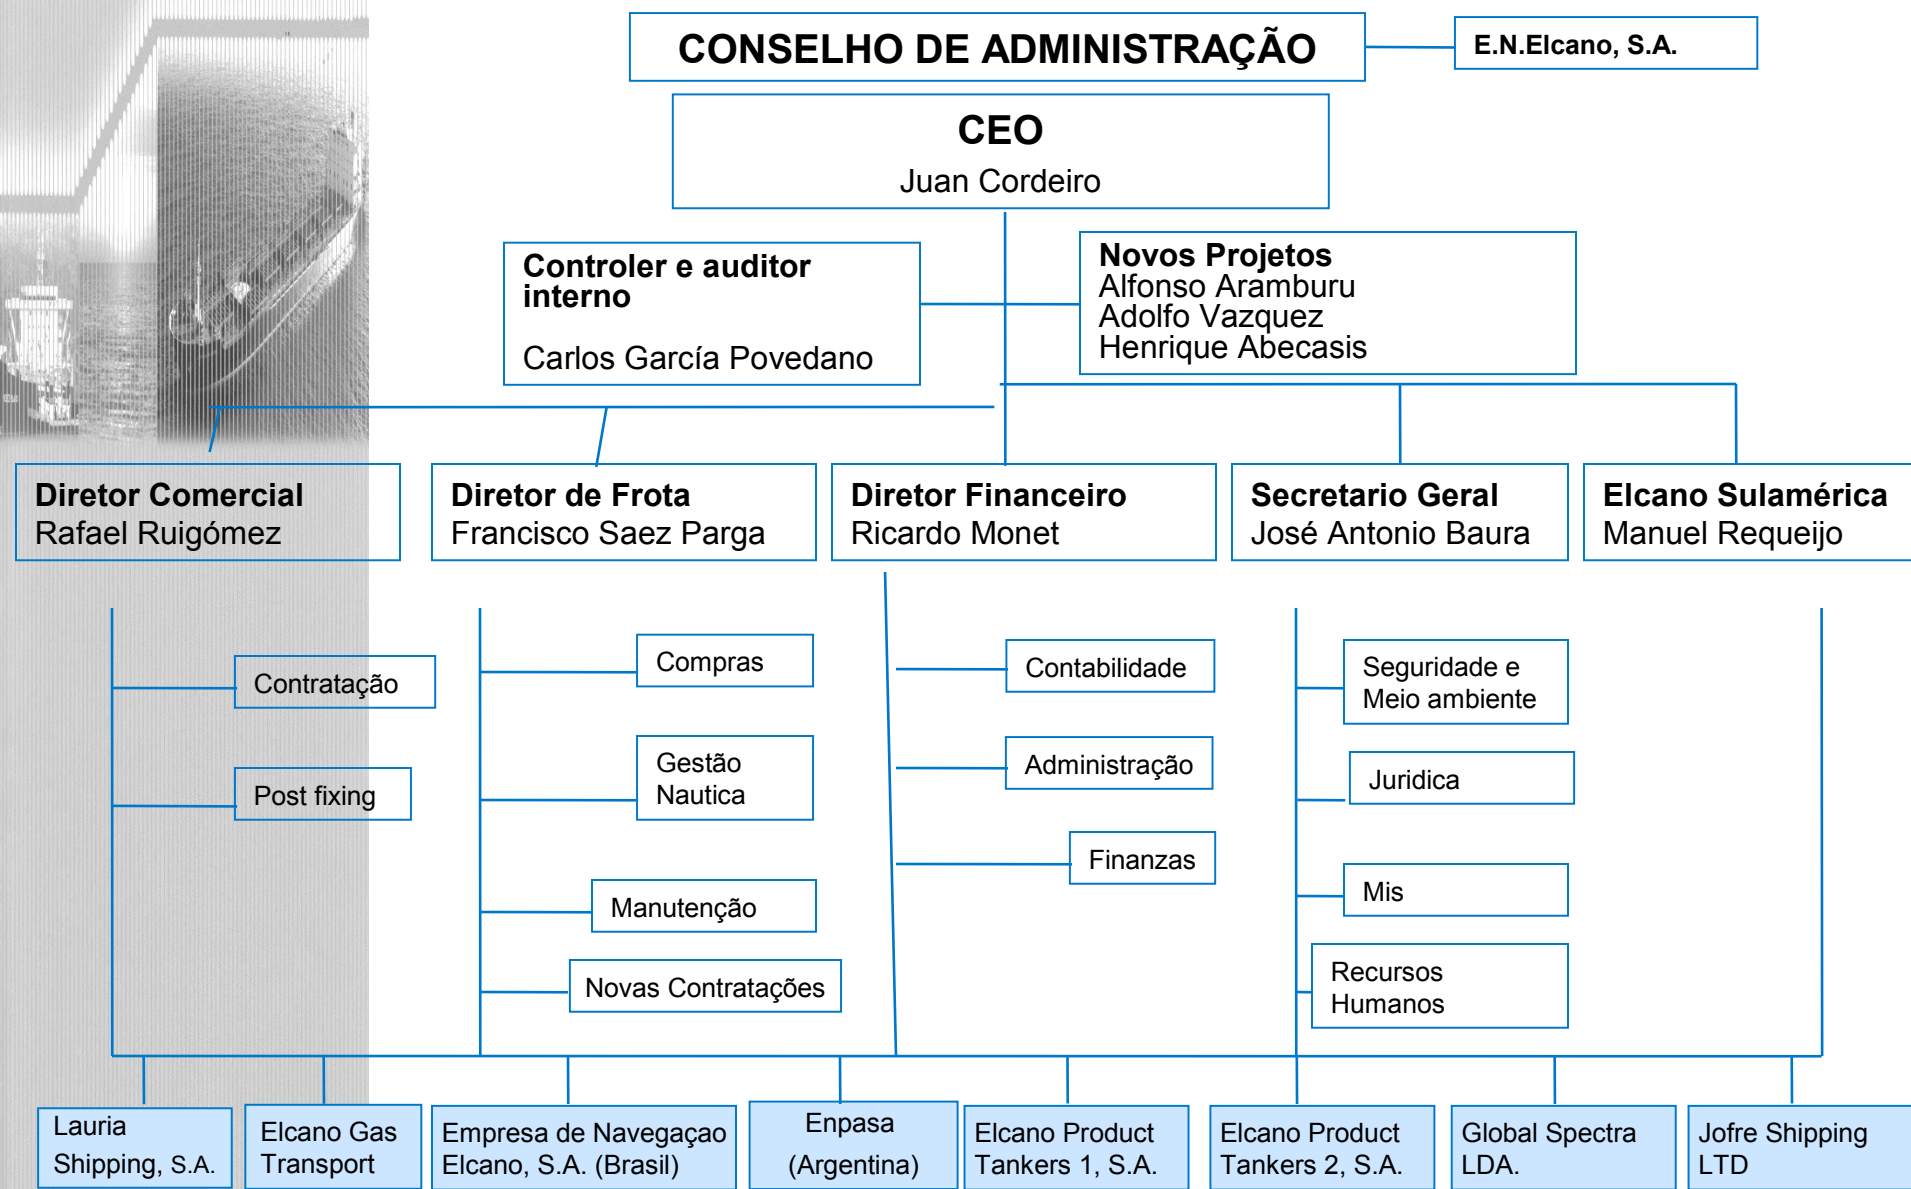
CONSELHO DE ADMINISTRAÇÃO

E.N.Elcano, S.A.

CEO
Juan Cordeiro

Controler e auditor interno

Carlos García Povedano

Novos Projetos
Alfonso Aramburu
Adolfo Vazquez
Henrique Abecasis

Diretor Comercial
Rafael Ruigómez

Diretor de Frota
Francisco Saez Parga

Diretor Financeiro
Ricardo Monet

Secretario Geral
José Antonio Baura

Elcano Sulamérica
Manuel Requeijo

Contratação

Post fixing

Compras

Gestão Nautica

Manutenção

Novas Contratações

Contabilidade

Administração

Finanzas

Seguridade e Meio ambiente

Juridica

Mis

Recursos Humanos

Lauria Shipping, S.A.

Elcano Gas Transport

Empresa de Navegaçao Elcano, S.A. (Brasil)

Enpasa (Argentina)

Elcano Product Tankers 1, S.A.

Elcano Product Tankers 2, S.A.

Global Spectra LDA.

Jofre Shipping LTD